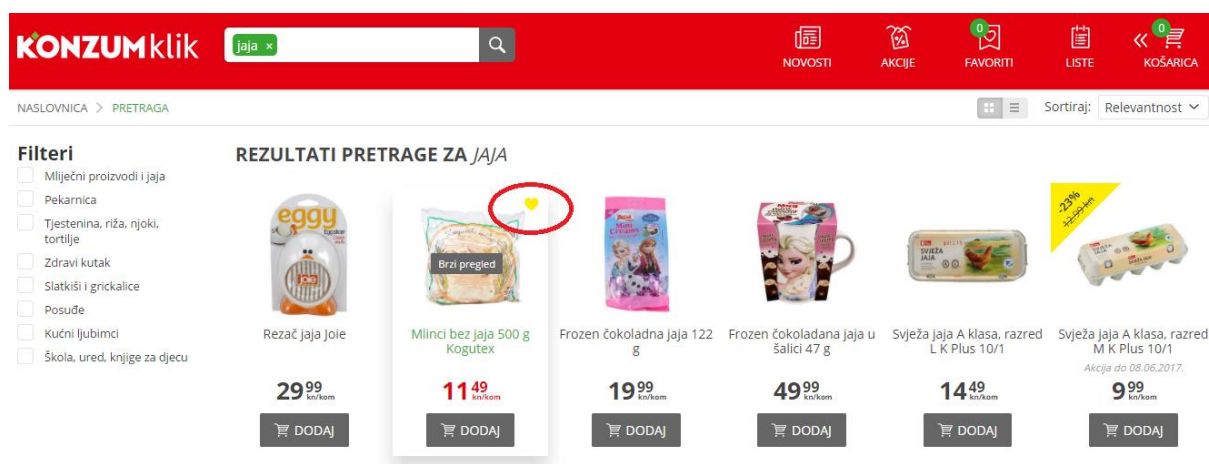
KONZUMklik

jaja ×

NOVOSTI AKCIJE 0 FAVORITI LISTE 0 KOŠARICA

NASLOVNICA > PRETRAGA

Sortiraj: Relevantnost

Filteri

Mliječni proizvodi i jaja
Pekarnica
Tjestenina, riža, njoki, tortilje
Zdravi kutak
Slatkiši i grickalice
Posuđe
Kućni ljubimci
Škola, ured, knjige za djecu

REZULTATI PRETRAGE ZA *JAJA*

eggy

Rezač jaja Joie
29 99 kn/kom
DODAJ

Brzi pregled
Mlinci bez jaja 500 g Kogutex
11 49 kn/kom
DODAJ

Frozen čokoladna jaja 122 g
19 99 kn/kom
DODAJ

Frozen čokoladana jaja u šalici 47 g
49 99 kn/kom
DODAJ

SVJEŽA JAJA
Svježa jaja A klasa, razred L K Plus 10/1
14 49 kn/kom
DODAJ

-23%
SVJEŽA JAJA
Svježa jaja A klasa, razred M K Plus 10/1
Akcija do 08.06.2017.
9 99 kn/kom
DODAJ